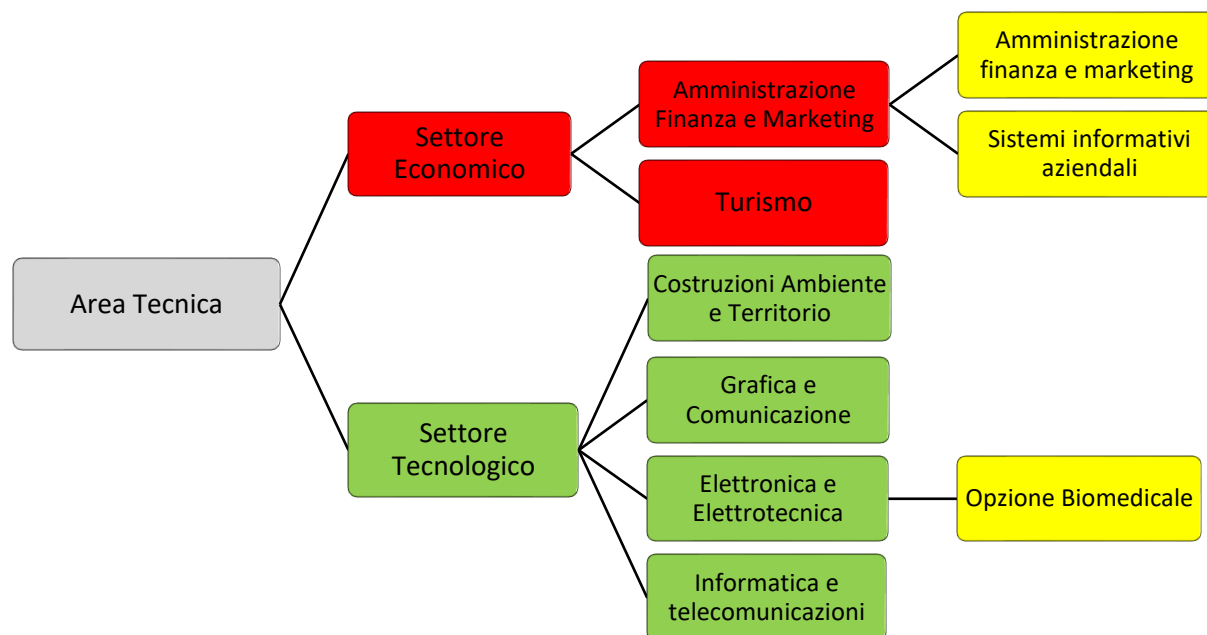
Area Tecnica

Settore Economico

Amministrazione Finanza e Marketing

Amministrazione finanza e marketing

Sistemi informativi aziendali

Turismo

Settore Tecnologico

Costruzioni Ambiente e Territorio

Grafica e Comunicazione

Elettronica e Elettrotecnica

Opzione Biomedicale

Informatica e telecomunicazioni